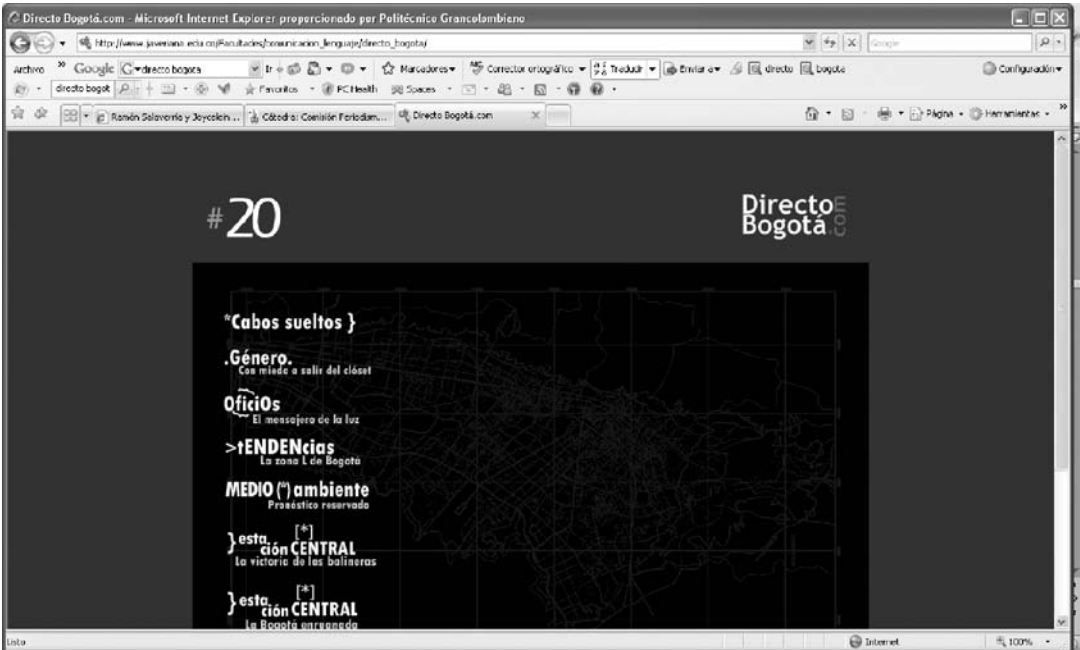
Directo Bogotá.com - Microsoft Internet Explorer proporcionado por Politécnico Grancolombiano

http://www.javeriana.edu.co/Facultades/comunicacion_lenguaje/directo_bogota/

Google

Archivo Google directo bogota Ir Marcadores Corrector ortográfico Traducir Enviar a directo bogota Configuración

directo bogot Favoritos PCHealth Spaces

Ramón Salaverría y Joycelein ... Cátedra: Comisión Periodism... Directo Bogotá.com

Página Herramientas

#20

Directo Bogotá .com

*Cabos sueltos }

.Género.
Con miedo a salir del clóset

OficiOs
El mensajero de la luz

>tENDENcias
La zona L de Bogotá

MEDIO (*) ambiente
Pronóstico reservado

}esta. [*] ción CENTRAL
La victoria de las balineras

}esta. [*] ción CENTRAL
La Bogotá enruanada

Listo

Internet

100%